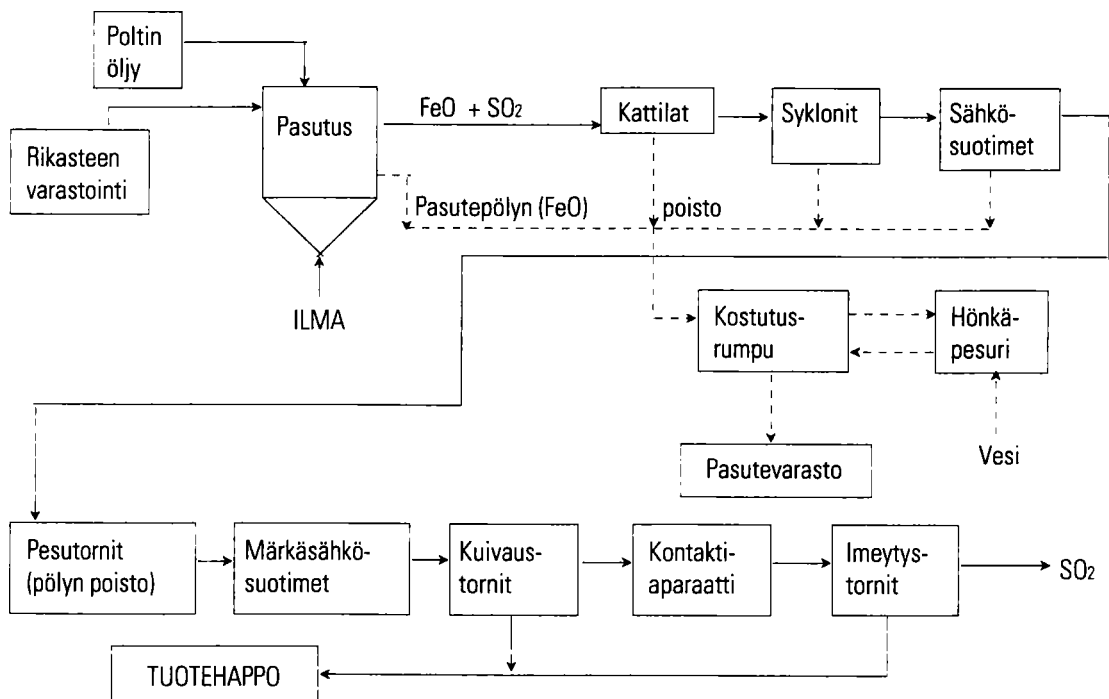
Poltin öljy

Rikasteen varastointi

Pasutus

ILMA

FeO + $SO_2$

Kattilat

Syklonit

Sähkösuotimet

Pasutepölyn (FeO)

poisto

Kostutusrumpu

Hönkäpesuri

Vesi

Pasutevarasto

Pesutornit (pölyn poisto)

Märkäsähkösuotimet

Kuivaustornit

Kontaktiaparaatti

Imeytystornit

$SO_2$

TUOTEHAPPO